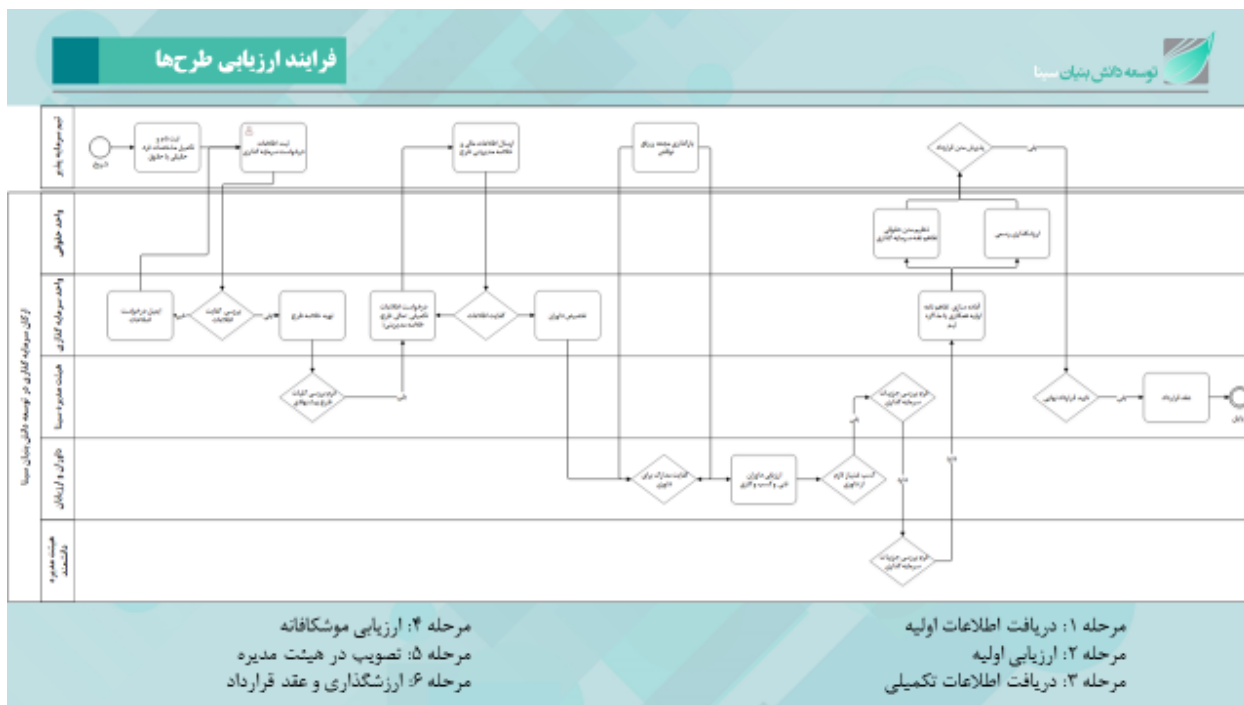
فرایند ارزیابی طرح‌ها

توسعه دانش بنیان سینا

مرحله ۱: دریافت اطلاعات اولیه
مرحله ۲: ارزیابی اولیه
مرحله ۳: دریافت اطلاعات تکمیلی

مرحله ۴: ارزیابی موشکافانه
مرحله ۵: تصویب در هیئت مدیره
مرحله ۶: ارزشگذاری و عقد قرارداد